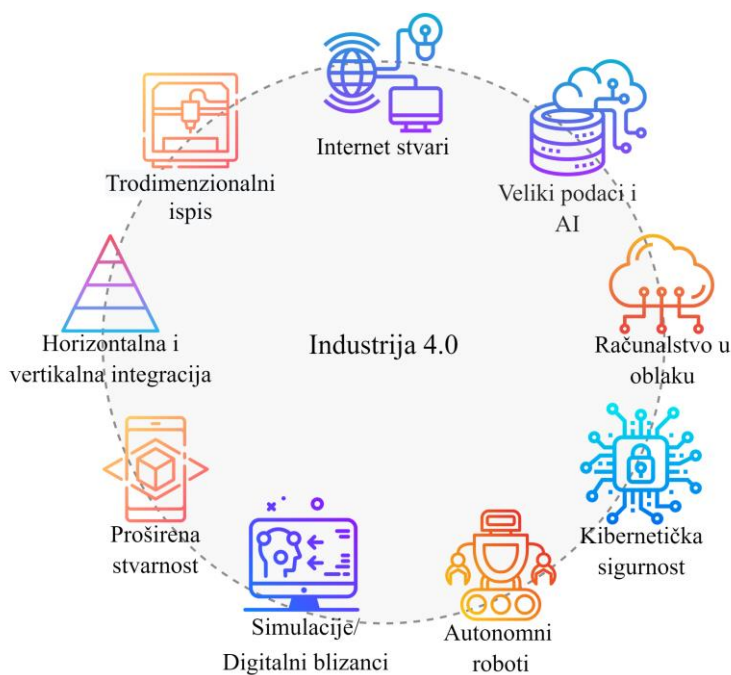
Internet stvari

Veliki podaci i AI

Računalstvo u oblaku

Kibernetička sigurnost

Autonomni roboti

Simulacije/ Digitalni blizanci

Proširena stvarnost

Horizontalna i vertikalna integracija

Trodimenzionalni ispis

Industrija 4.0